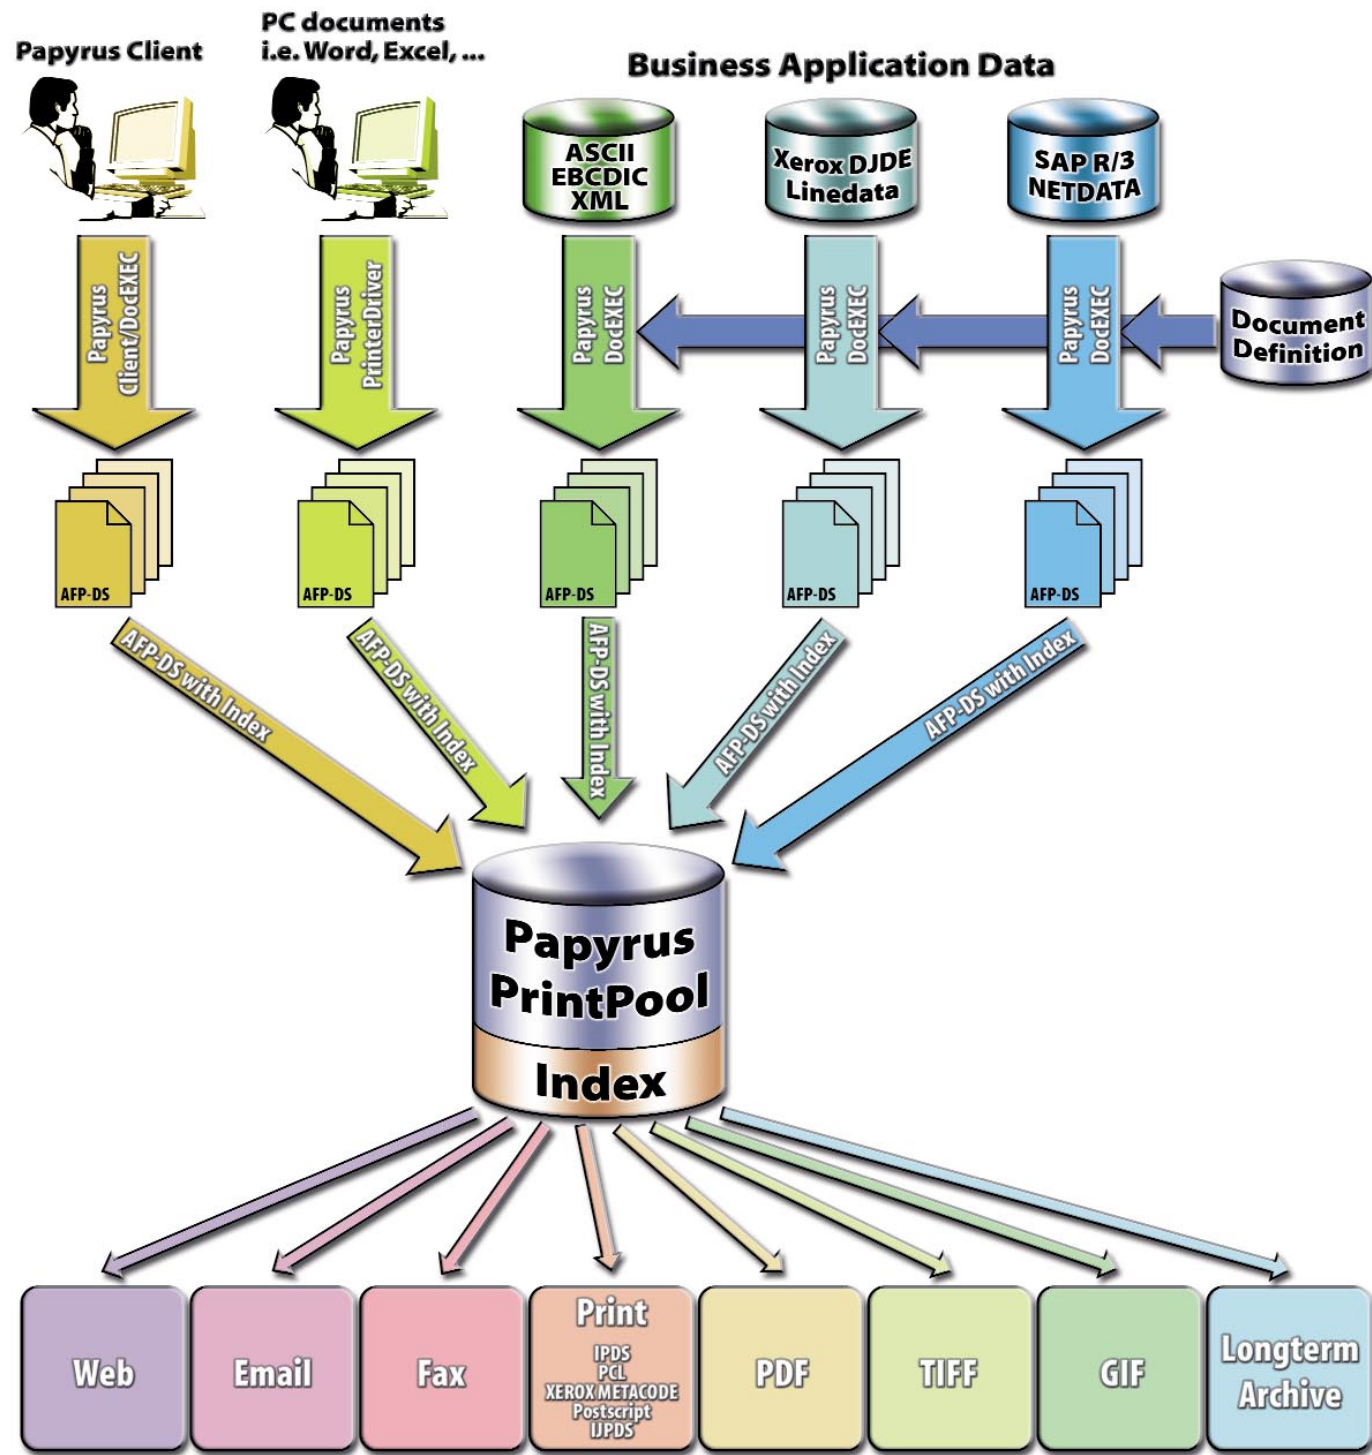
Papyrus Client

PC documents
i.e. Word, Excel, ...

Business Application Data

ASCII
EBCDIC
XML

Xerox DJDE
Linedata

SAP R/3
NETDATA

Papyrus
Client/DocEXEC

Papyrus
PrinterDriver

Papyrus
DocEXEC

Papyrus
DocEXEC

Papyrus
DocEXEC

Document
Definition

AFP-DS

AFP-DS

AFP-DS

AFP-DS

AFP-DS

AFP-DS with Index

AFP-DS with Index

AFP-DS with Index

AFP-DS with Index

AFP-DS with Index

Papyrus
PrintPool

Index

Web

Email

Fax

Print
IPDS
PCL
XEROX METACODE
Postscript
IJPDS

PDF

TIFF

GIF

Longterm
Archive